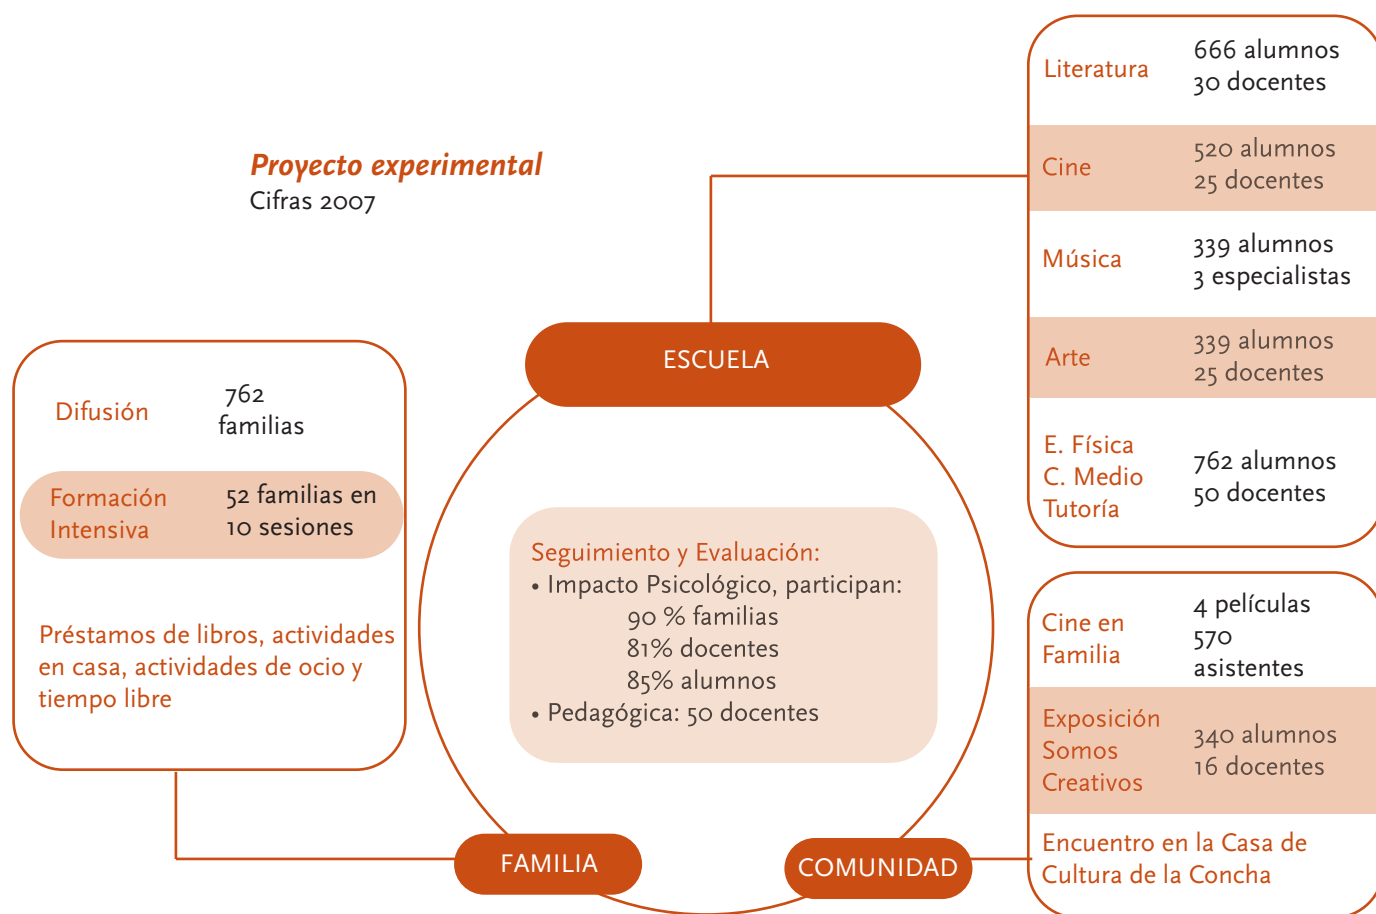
Proyecto experimental
Cifras 2007

| Literatura | 666 alumnos 30 docentes |
|---|---|
| Cine | 520 alumnos 25 docentes |
| Música | 339 alumnos 3 especialistas |
| Arte | 339 alumnos 25 docentes |
| E. Física C. Medio Tutoría | 762 alumnos 50 docentes |

ESCUELA

| Difusión | 762 familias |
|---|---|
| Formación Intensiva | 52 familias en 10 sesiones |

Préstamos de libros, actividades en casa, actividades de ocio y tiempo libre

Seguimiento y Evaluación:
• Impacto Psicológico, participan:
90 % familias
81% docentes
85% alumnos
• Pedagógica: 50 docentes

| Cine en Familia | 4 películas 570 asistentes |
|---|---|
| Exposición Somos Creativos | 340 alumnos 16 docentes |

Encuentro en la Casa de Cultura de la Concha

FAMILIA

COMUNIDAD